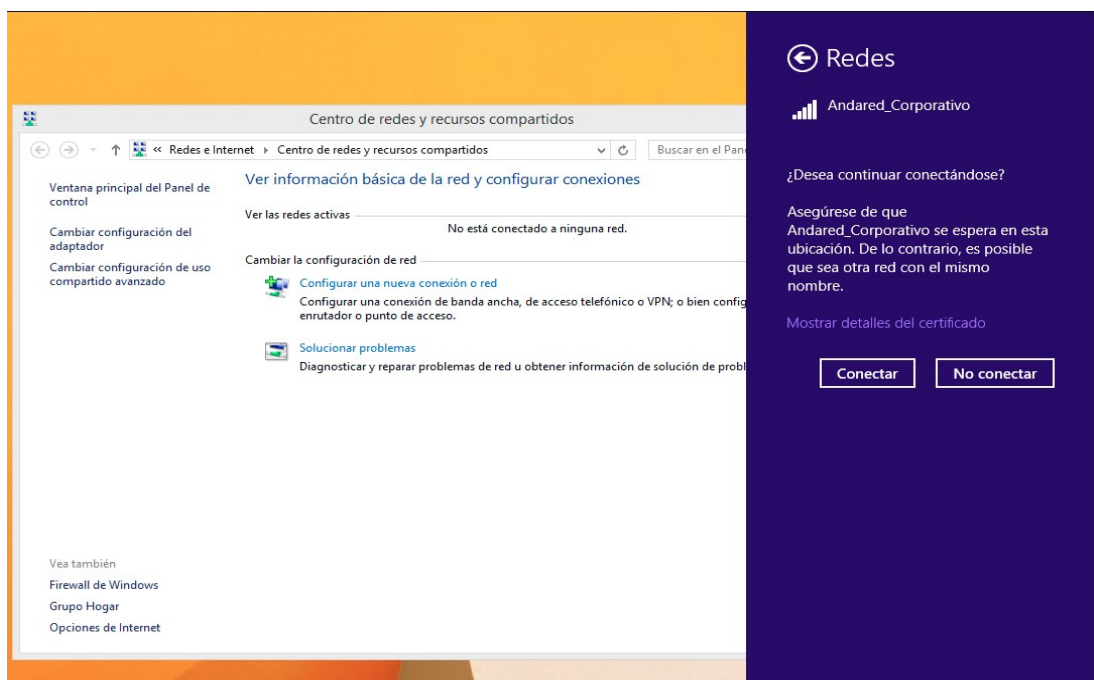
Centro de redes y recursos compartidos

« Redes e Internet › Centro de redes y recursos compartidos

Buscar en el Pan

Ventana principal del Panel de control

Cambiar configuración del adaptador

Cambiar configuración de uso compartido avanzado

Ver información básica de la red y configurar conexiones

Ver las redes activas

No está conectado a ninguna red.

Cambiar la configuración de red

Configurar una nueva conexión o red

Configurar una conexión de banda ancha, de acceso telefónico o VPN; o bien config enrutador o punto de acceso.

Solucionar problemas

Diagnosticar y reparar problemas de red u obtener información de solución de probl

Vea también

Firewall de Windows

Grupo Hogar

Opciones de Internet

Redes

Andared_Corporativo

¿Desea continuar conectándose?

Asegúrese de que Andared_Corporativo se espera en esta ubicación. De lo contrario, es posible que sea otra red con el mismo nombre.

Mostrar detalles del certificado

Conectar

No conectar